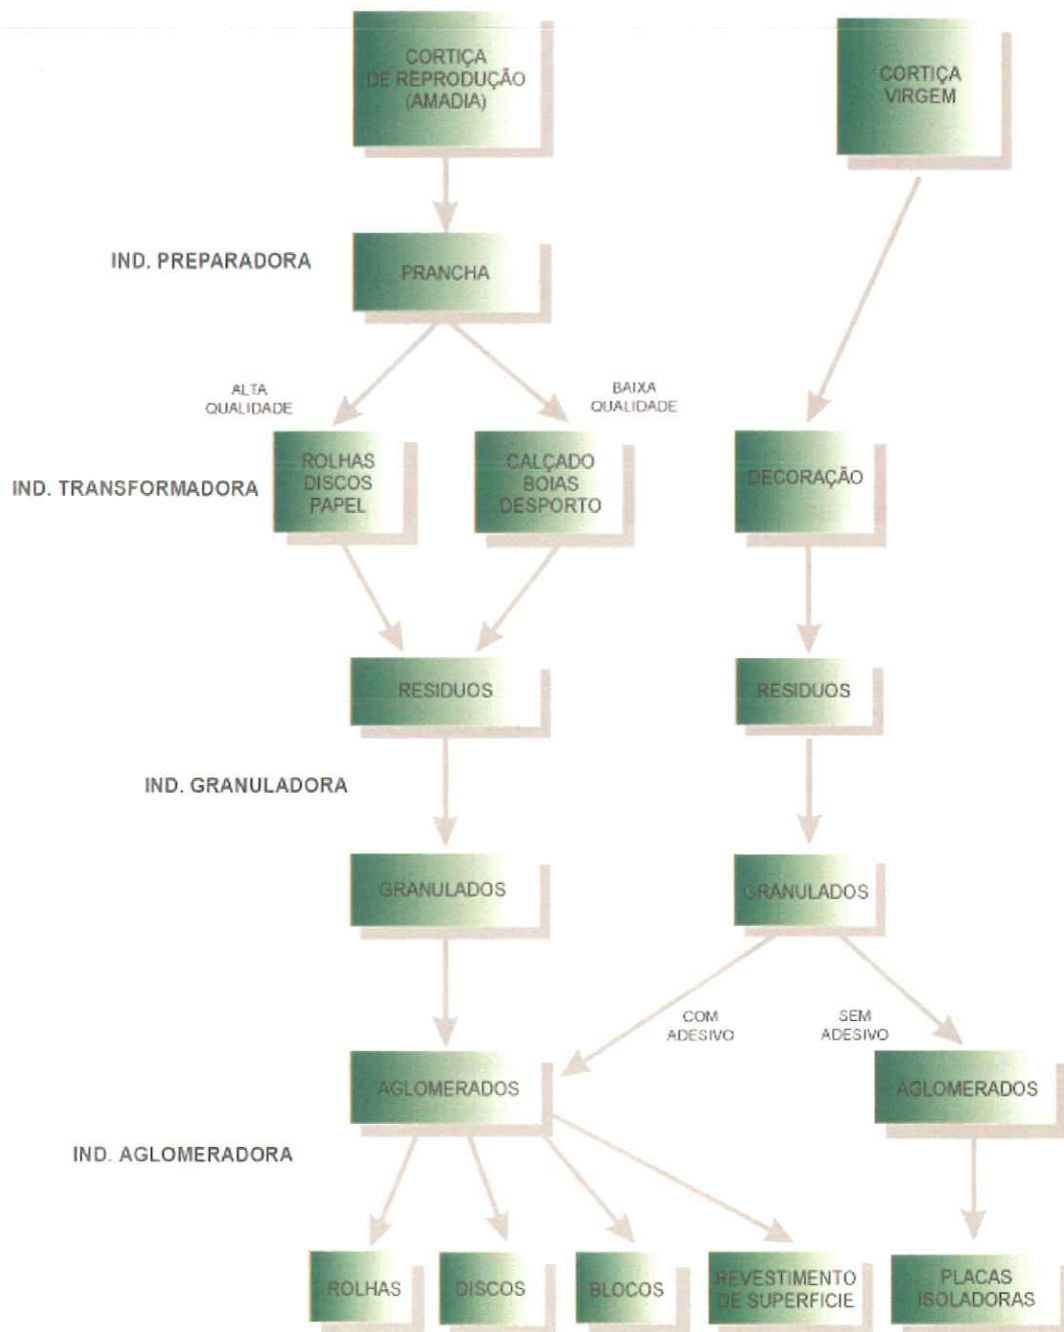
CORTIÇA DE REPRODUÇÃO (AMADIA)

CORTIÇA VIRGEM

IND. PREPARADORA

PRANCHA

ALTA QUALIDADE

BAIXA QUALIDADE

IND. TRANSFORMADORA

ROLHAS DISCOS PAPEL

CALÇADO BOIAS DESPORTO

DECORAÇÃO

RESIDUOS

RESIDUOS

IND. GRANULADORA

GRANULADOS

GRANULADOS

COM ADESIVO

SEM ADESIVO

AGLOMERADOS

AGLOMERADOS

IND. AGLOMERADORA

ROLHAS

DISCOS

BLOCOS

REVESTIMENTO DE SUPERFICIE

PLACAS ISOLADORAS